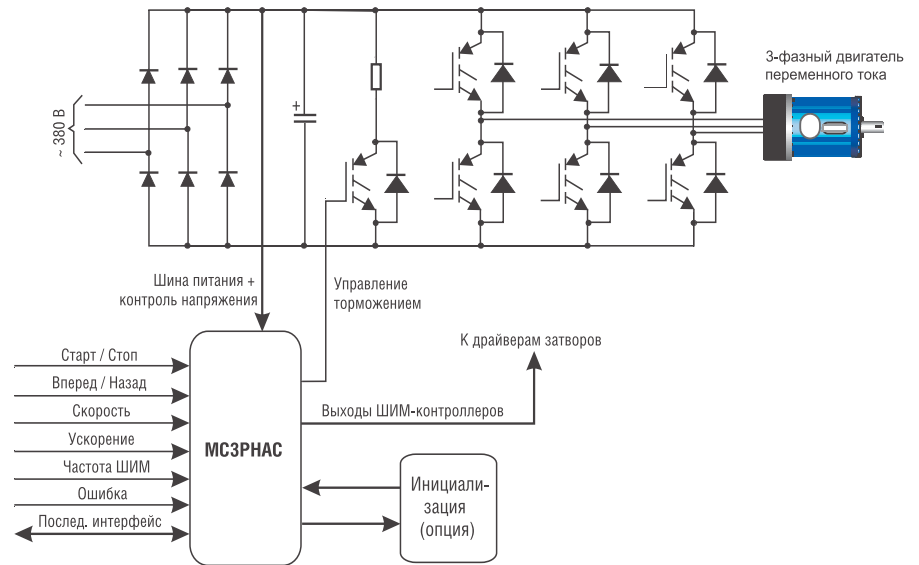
~ 380 В

+

3-фазный двигатель переменного тока

Шина питания + контроль напряжения

Управление торможением

К драйверам затворов

Старт / Стоп

Вперед / Назад

Скорость

Ускорение

Частота ШИМ

Ошибка

Послед. интерфейс

MC3PHAC

Выходы ШИМ-контроллеров

Инициализация (опция)